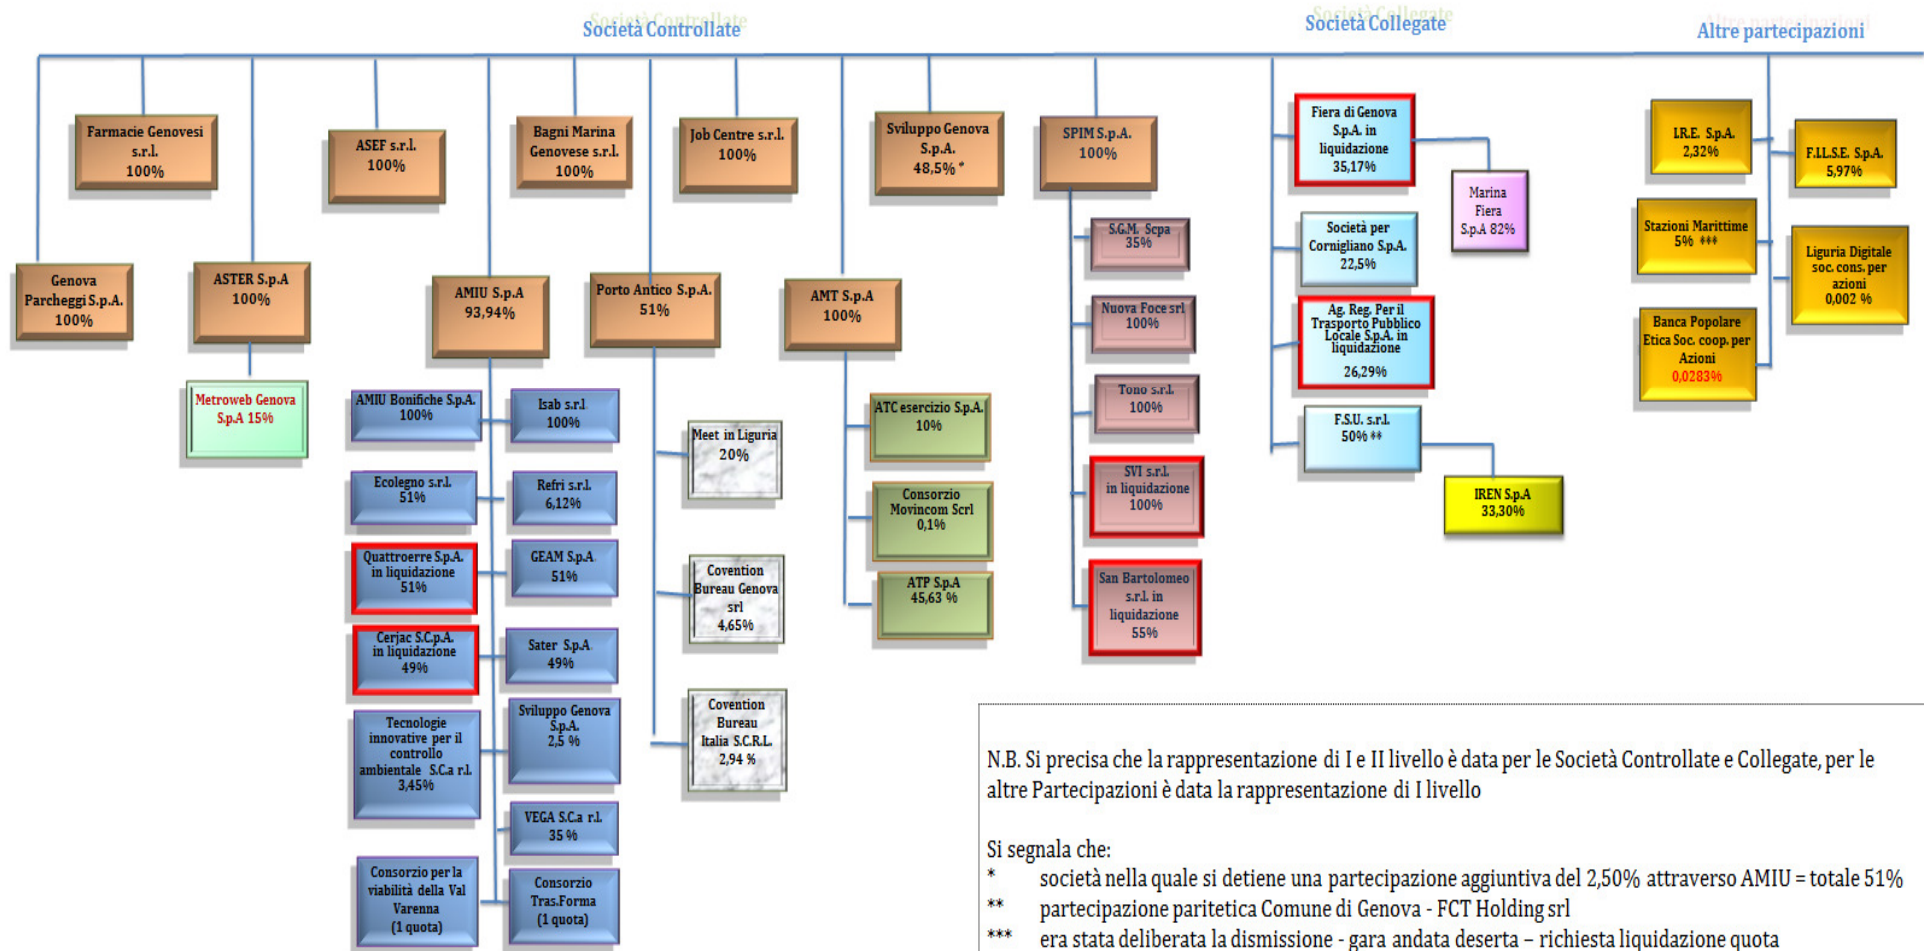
Società Controllate

Società Collegate

Altre partecipazioni

Farmacie Genovesi s.r.l. 100%

ASEF s.r.l. 100%

Bagni Marina Genovese s.r.l. 100%

Job Centre s.r.l. 100%

Sviluppo Genova S.p.A. 48,5% *

SPIM S.p.A. 100%

Fiera di Genova S.p.A. in liquidazione 35,17%

Marina Fiera S.p.A 82%

I.R.E. S.p.A. 2,32%

F.I.L.S.E. S.p.A. 5,97%

Genova Parcheggi S.p.A. 100%

ASTER S.p.A 100%

AMIU S.p.A 93,94%

Porto Antico S.p.A. 51%

AMT S.p.A 100%

S.G.M. Scpa 35%

Società per Cornigliano S.p.A. 22,5%

Stazioni Marittime 5% ***

Liguria Digitale soc. cons. per azioni 0,002 %

Metroweb Genova S.p.A 15%

Nuova Foce srl 100%

Ag. Reg. Per il Trasporto Pubblico Locale S.p.A. in liquidazione 26,29%

Banca Popolare Etica Soc. coop. per Azioni 0,0283%

AMIU Bonifiche S.p.A. 100%

Isab s.r.l 100%

Tono s.r.l. 100%

ATC esercizio S.p.A. 10%

Meet in Liguria 20%

F.S.U. s.r.l. 50% **

Ecolegno s.r.l. 51%

Refri s.r.l. 6,12%

SVI s.r.l. in liquidazione 100%

IREN S.p.A 33,30%

Consorzio Movincom Scrl 0,1%

Quattroerre S.p.A. in liquidazione 51%

GEAM S.p.A. 51%

Covention Bureau Genova srl 4,65%

San Bartolomeo s.r.l. in liquidazione 55%

ATP S.p.A 45,63 %

Cerjac S.C.p.A. in liquidazione 49%

Sater S.p.A. 49%

Tecnologie innovative per il controllo ambientale S.C.a r.l. 3,45%

Sviluppo Genova S.p.A. 2,5 %

Covention Bureau Italia S.C.R.L. 2,94 %

VEGA S.C.a r.l. 35 %

Consorzio per la viabilità della Val Varenna (1 quota)

Consorzio Tras.Forma (1 quota)

N.B. Si precisa che la rappresentazione di I e II livello è data per le Società Controllate e Collegate, per le altre Partecipazioni è data la rappresentazione di I livello

Si segnala che:
* società nella quale si detiene una partecipazione aggiuntiva del 2,50% attraverso AMIU = totale 51%
** partecipazione paritetica Comune di Genova - FCT Holding srl
*** era stata deliberata la dismissione - gara andata deserta – richiesta liquidazione quota